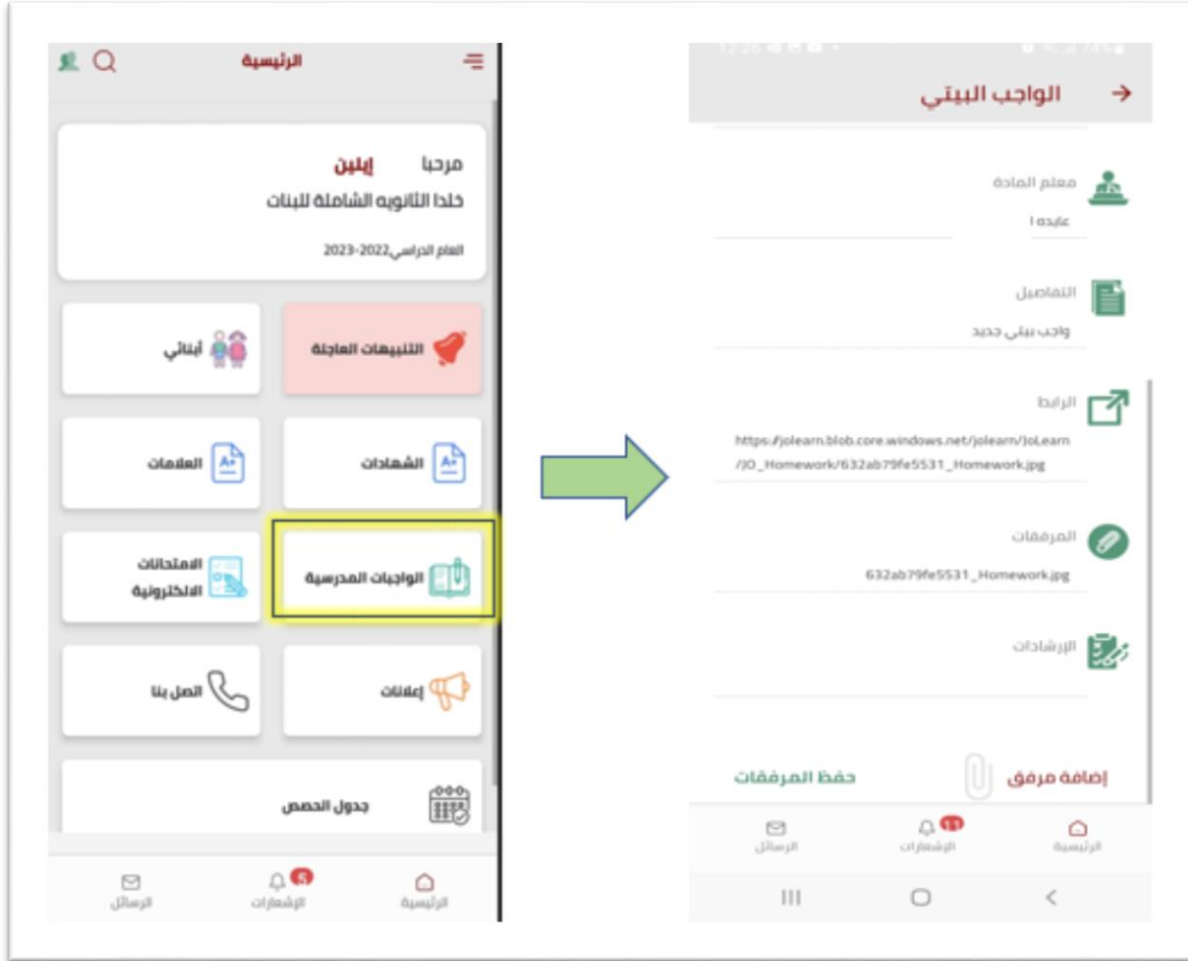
الرئيسية

مرحبا إيلين
خلدا الثانويه الشاملة للبنات
العام الدراسي2022-2023

التنبيهات العاجلة
أبنائي
الشهادات
العلامات
الواجبات المدرسية
الامتحانات الالكترونية
إعلانات
اتصل بنا
جدول الحصص

الرئيسية
5
الإشعارات
الرسائل

الواجب البيتي

معلم المادة
عايده ا

التفاصيل
واجب بيتي جديد

الرابط
https://jolearn.blob.core.windows.net/jolearn/JoLearn/JO_Homework/632ab79fe5531_Homework.jpg

المرفقات
632ab79fe5531_Homework.jpg

الإرشادات

إضافة مرفق
حفظ المرفقات

الرئيسية
11
الإشعارات
الرسائل